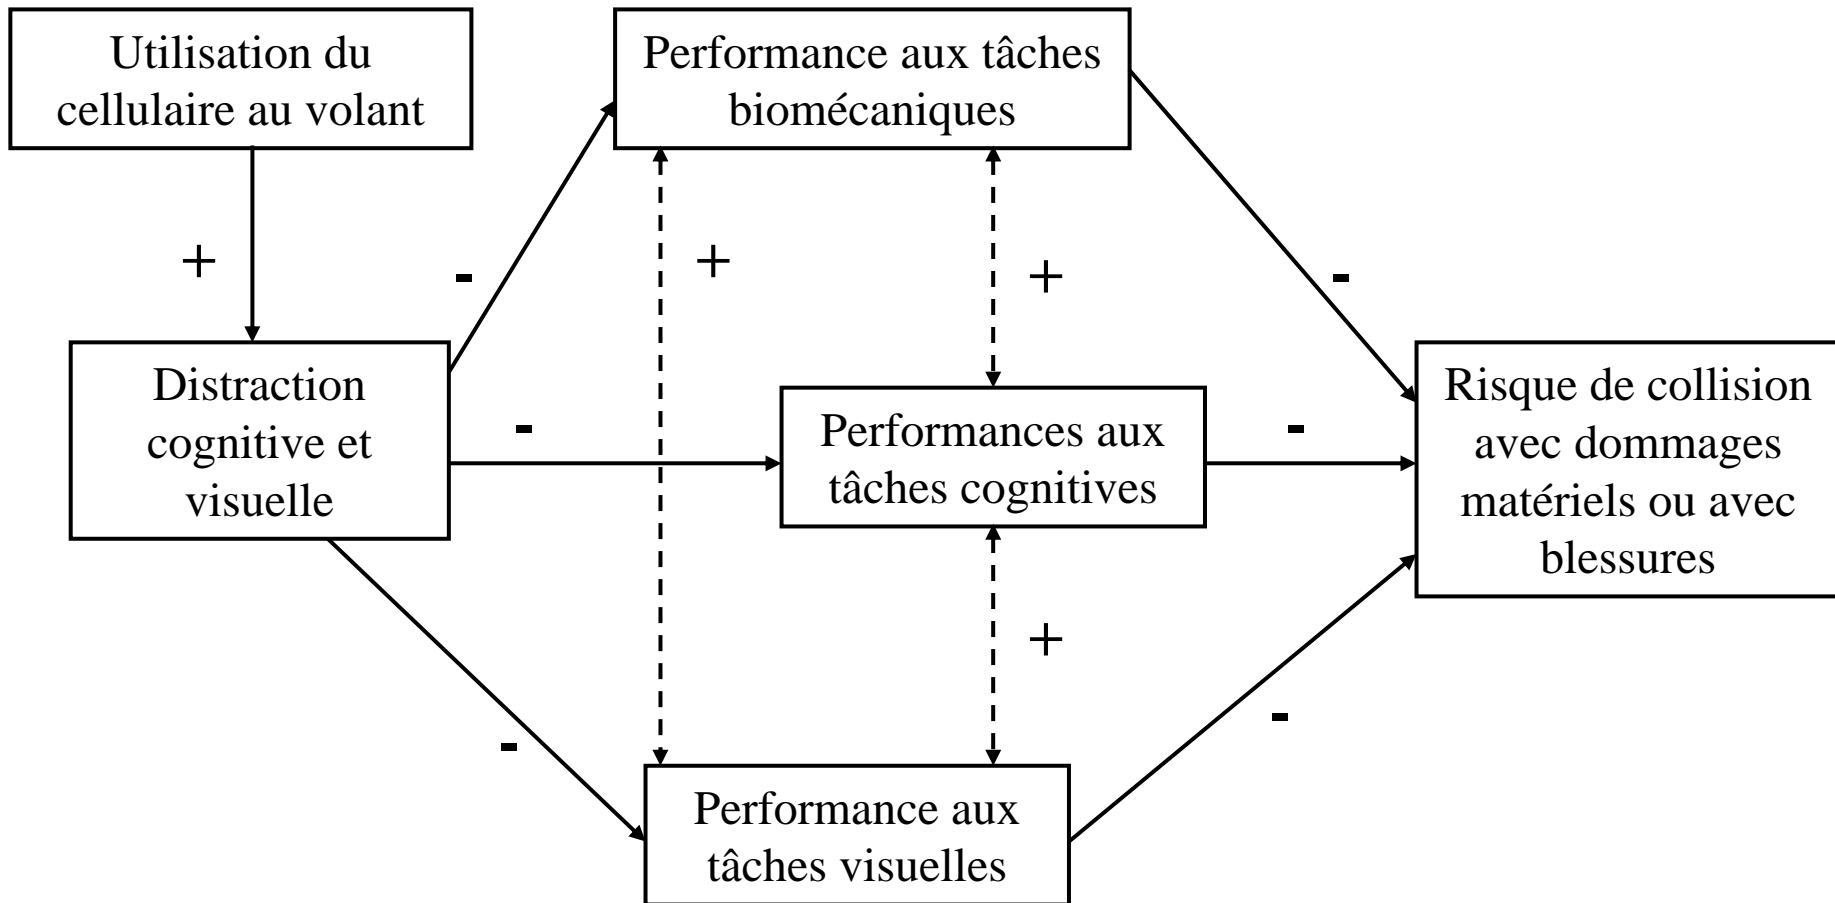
Utilisation du cellulaire au volant

Performance aux tâches biomécaniques

+

-

+

+

-

Distraction cognitive et visuelle

-

Performances aux tâches cognitives

-

Risque de collision avec dommages matériels ou avec blessures

+

-

-

Performance aux tâches visuelles